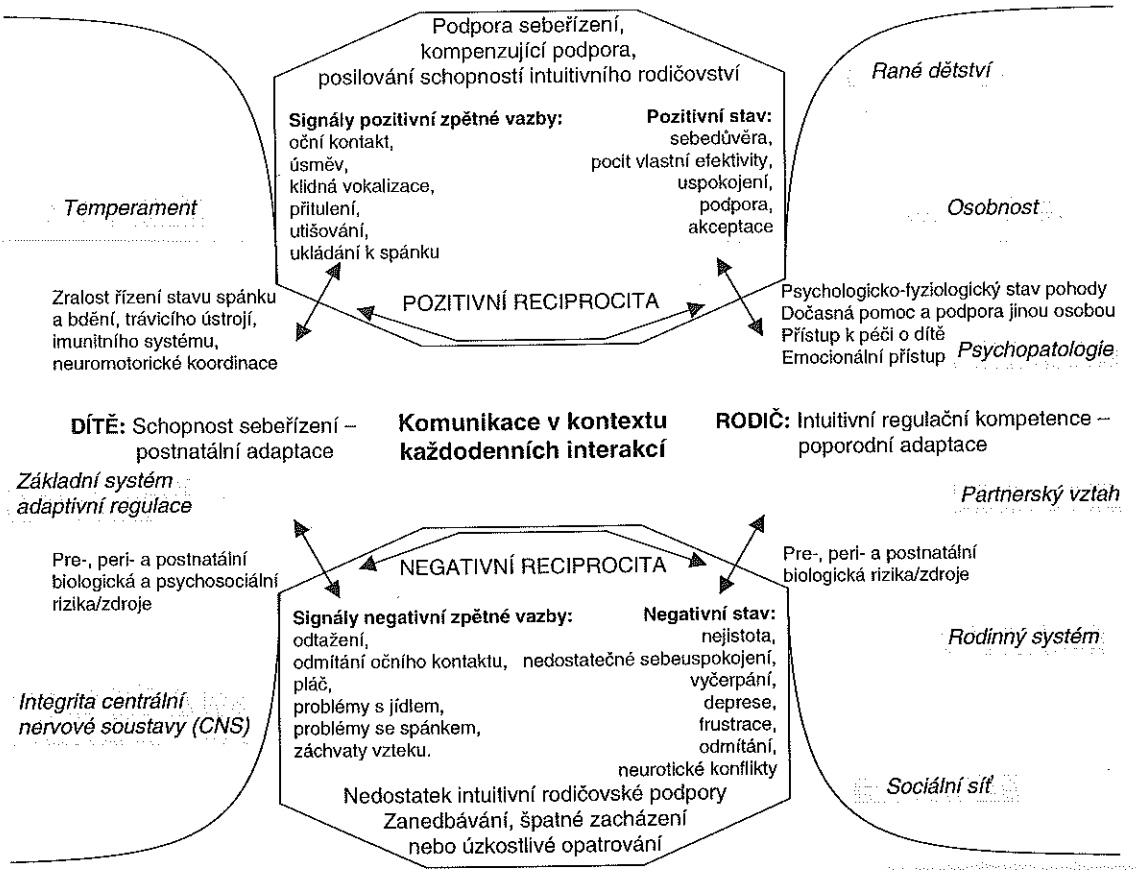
Podpora sebeřízení, kompenzující podpora, posilování schopností intuitivního rodičovství

Signály pozitivní zpětné vazby:
oční kontakt,
úsměv,
klidná vokalizace,
přitulení,
utišování,
ukládání k spánku

Pozitivní stav:
sebedůvěra,
pocit vlastní efektivity,
uspokojení,
podpora,
akceptace

Raná dětství

Temperament

Osobnost

Zralost řízení stavu spánku a bdění, trávicího ústrojí, imunitního systému, neuromotorické koordinace

POZITIVNÍ RECIPROCITA

Psychologicko-fyziologický stav pohody
Dočasná pomoc a podpora jinou osobou
Přístup k péči o dítě
Emocionální přístup

Psychopatologie

DÍTĚ: Schopnost sebeřízení – postnatální adaptace

Komunikace v kontextu každodenních interakcí

RODIČ: Intuitivní regulační kompetence – poporodní adaptace

Základní systém adaptivní regulace

Partnerský vztah

Pre-, peri- a postnatální biologická a psychosociální rizika/zdroje

NEGATIVNÍ RECIPROCITA

Pre-, peri- a postnatální biologická rizika/zdroje

Signály negativní zpětné vazby:
odtažení,
odmítání očního kontaktu,
pláč,
problémy s jídlem,
problémy se spánkem,
záchvaty vzteku.

Negativní stav:
nejistota,
nedostatečné sebeuspokojení,
vyčerpání,
deprese,
frustrace,
odmítání,
neurotické konflikty

Rodinný systém

Integrita centrální nervové soustavy (CNS)

Sociální síť

Nedostatek intuitivní rodičovské podpory
Zanedbávání, špatné zacházení nebo úzkostlivé opatrování